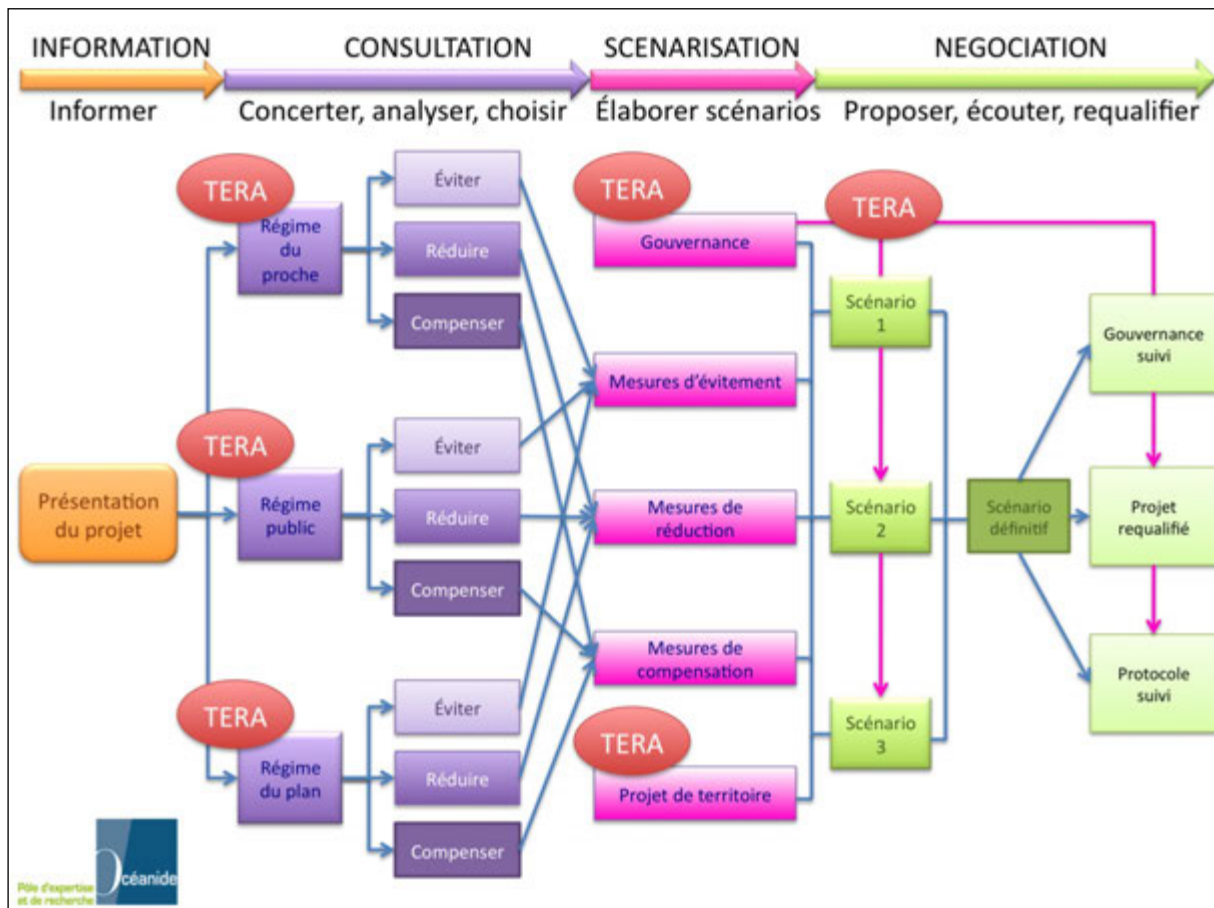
INFORMATION
Informer

CONSULTATION
Concerter, analyser, choisir

SCENARISATION
Élaborer scénarios

NEGOCIATION
Proposer, écouter, requalifier

TERA
Régime du proche
Éviter
Réduire
Compenser

TERA
Régime public
Éviter
Réduire
Compenser

TERA
Régime du plan
Éviter
Réduire
Compenser

Présentation du projet

TERA
Gouvernance
Mesures d'évitement
Mesures de réduction
Mesures de compensation
TERA
Projet de territoire

TERA
Scénario 1
Scénario 2
Scénario 3

Scénario définitif

Gouvernance suivi
Projet requalifié
Protocole suivi

Pôle d'expertise et de recherche
Océanide